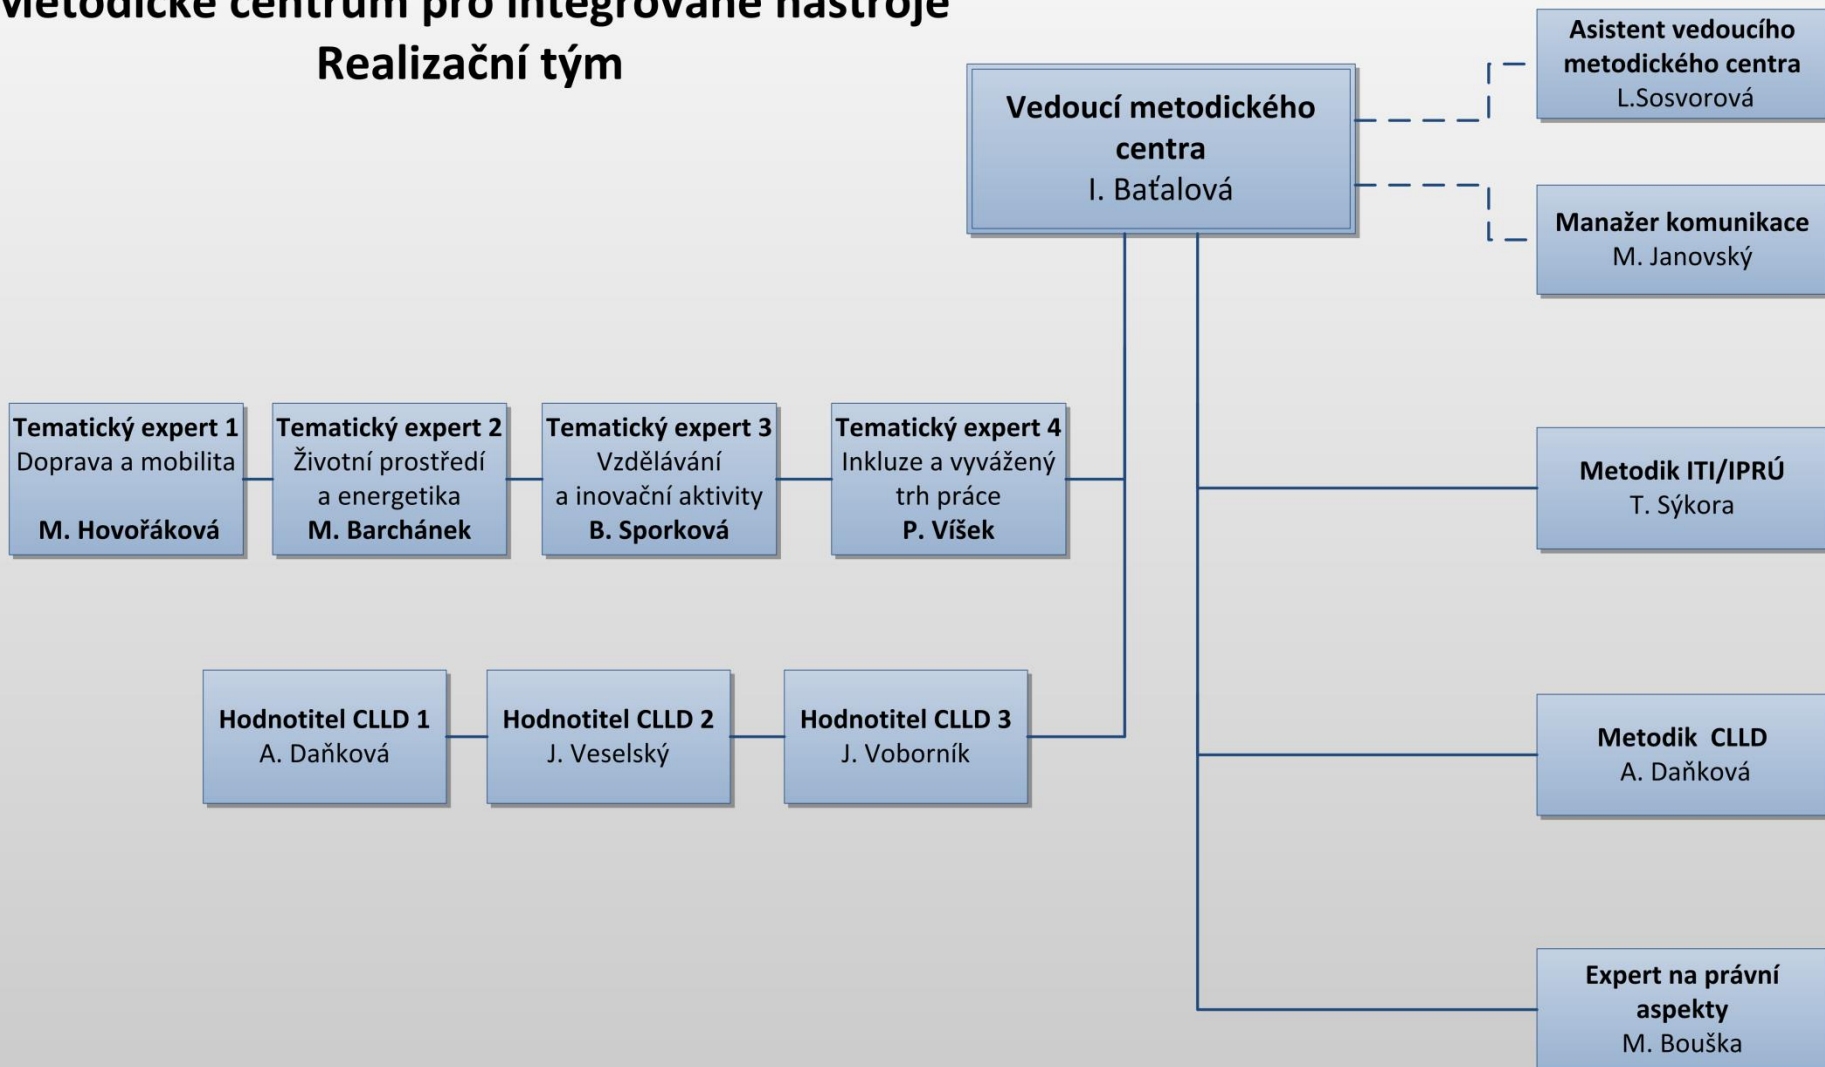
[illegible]etodické centrum pro integrované nástroje
Realizační tým

Vedoucí metodického centra
I. Baťalová

Asistent vedoucího metodického centra
L.Sosvorová

Manažer komunikace
M. Janovský

Tematický expert 1
Doprava a mobilita
M. Hovořáková

Tematický expert 2
Životní prostředí a energetika
M. Barchánek

Tematický expert 3
Vzdělávání a inovační aktivity
B. Sporková

Tematický expert 4
Inkluze a vyvážený trh práce
P. Víšek

Metodik ITI/IPRÚ
T. Sýkora

Hodnotitel CLLD 1
A. Daňková

Hodnotitel CLLD 2
J. Veselský

Hodnotitel CLLD 3
J. Voborník

Metodik CLLD
A. Daňková

Expert na právní aspekty
M. Bouška